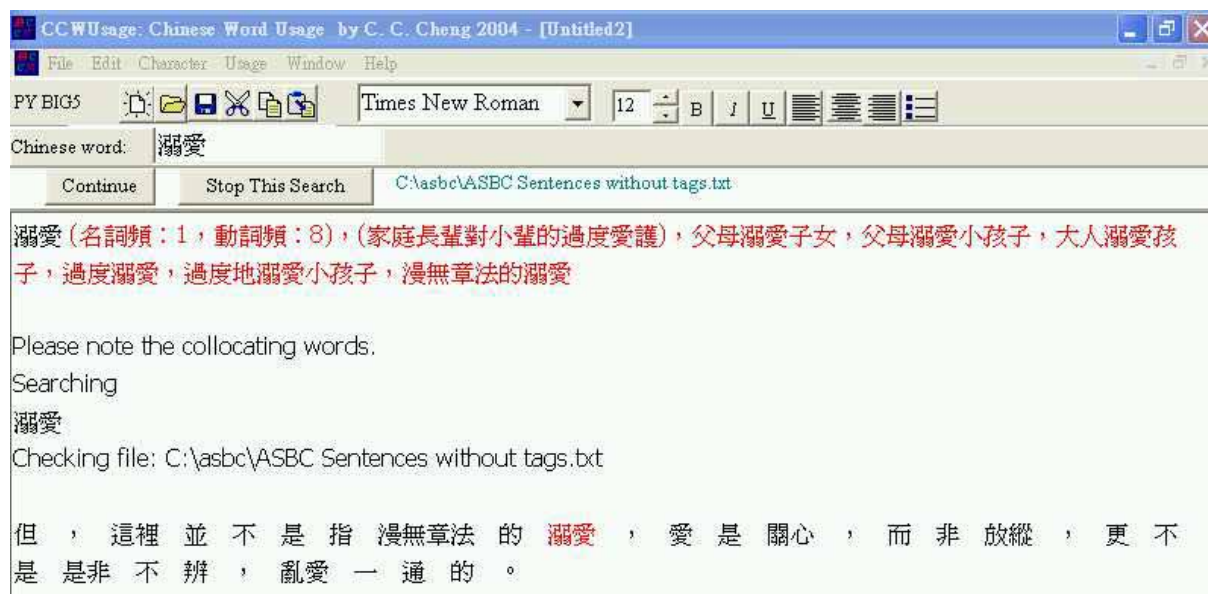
CCWUsage: Chinese Word Usage by C. C. Cheng 2004 - [Untitled2]

File Edit Character Usage Window Help

PY BIG5

Times New Roman 12 B I U

Chinese word: 溺愛

Continue Stop This Search C:\asbc\ASBC Sentences without tags.txt

溺愛 (名詞頻：1，動詞頻：8)，(家庭長輩對小輩的過度愛護)，父母溺愛子女，父母溺愛小孩子，大人溺愛孩子，過度溺愛，過度地溺愛小孩子，漫無章法的溺愛

Please note the collocating words.
Searching
溺愛
Checking file: C:\asbc\ASBC Sentences without tags.txt

但 ， 這裡 並 不 是 指 漫無章法 的 溺愛 ， 愛 是 關心 ， 而 非 放縱 ， 更 不 是 是非 不 辨 ， 亂愛 一 通 的 。